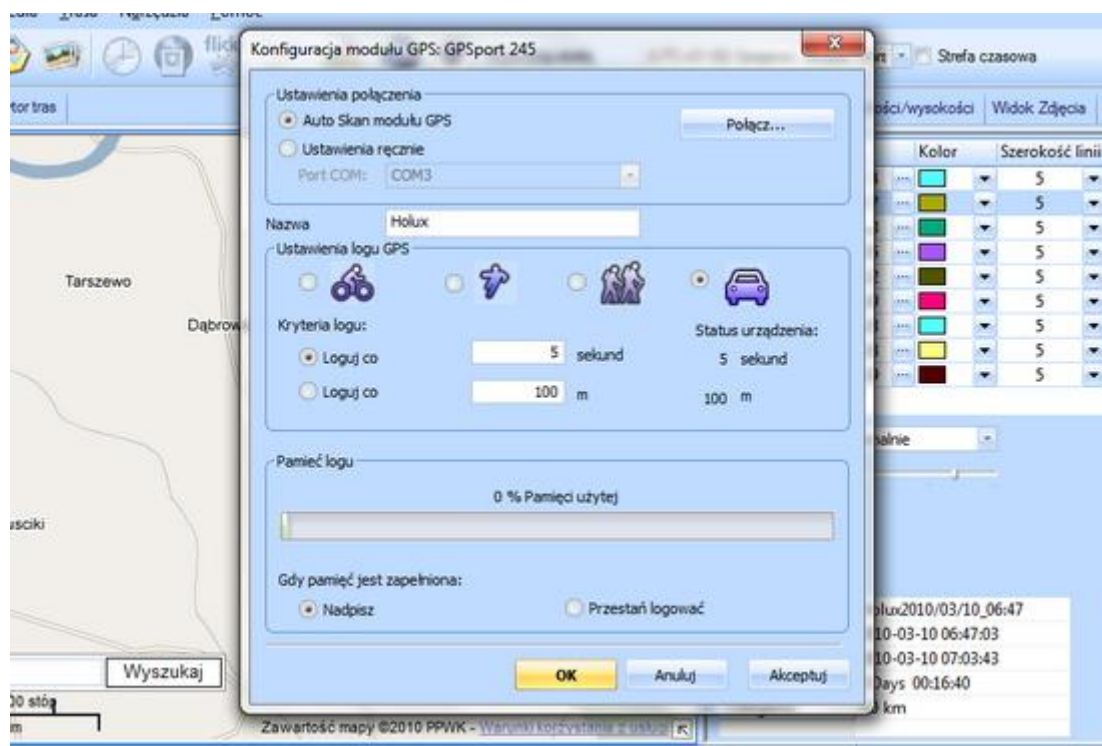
Konfiguracja modułu GPS: GPSport 245

Ustawienia połączenia
Auto Skan modułu GPS
Połącz...
Ustawienia ręcznie
Port COM: COM3

Nazwa Holux

Ustawienia logu GPS

Kryteria logu:
Loguj co 5 sekund
Loguj co 100 m

Status urządzenia:
5 sekund
100 m

Pamieć logu
0 % Pamięci użytej

Gdy pamięć jest zapełniona:
Nadpisz
Przestań logować

OK
Anuluj
Akceptuj

Strefa czasowa
ości/wysokości
Widok Zdjęcia
Kolor
Szerokość linii
5
5
5
5
5
5
5
5
5

Tarszewo
Dąbrow
usciki
tor tras
alnie

olux2010/03/10_06:47
10-03-10 06:47:03
10-03-10 07:03:43
Days 00:16:40
km

Wyszukaj
00 stóp
m

Zawartość mapy ©2010 PPWK - Warunki korzystania z usługi